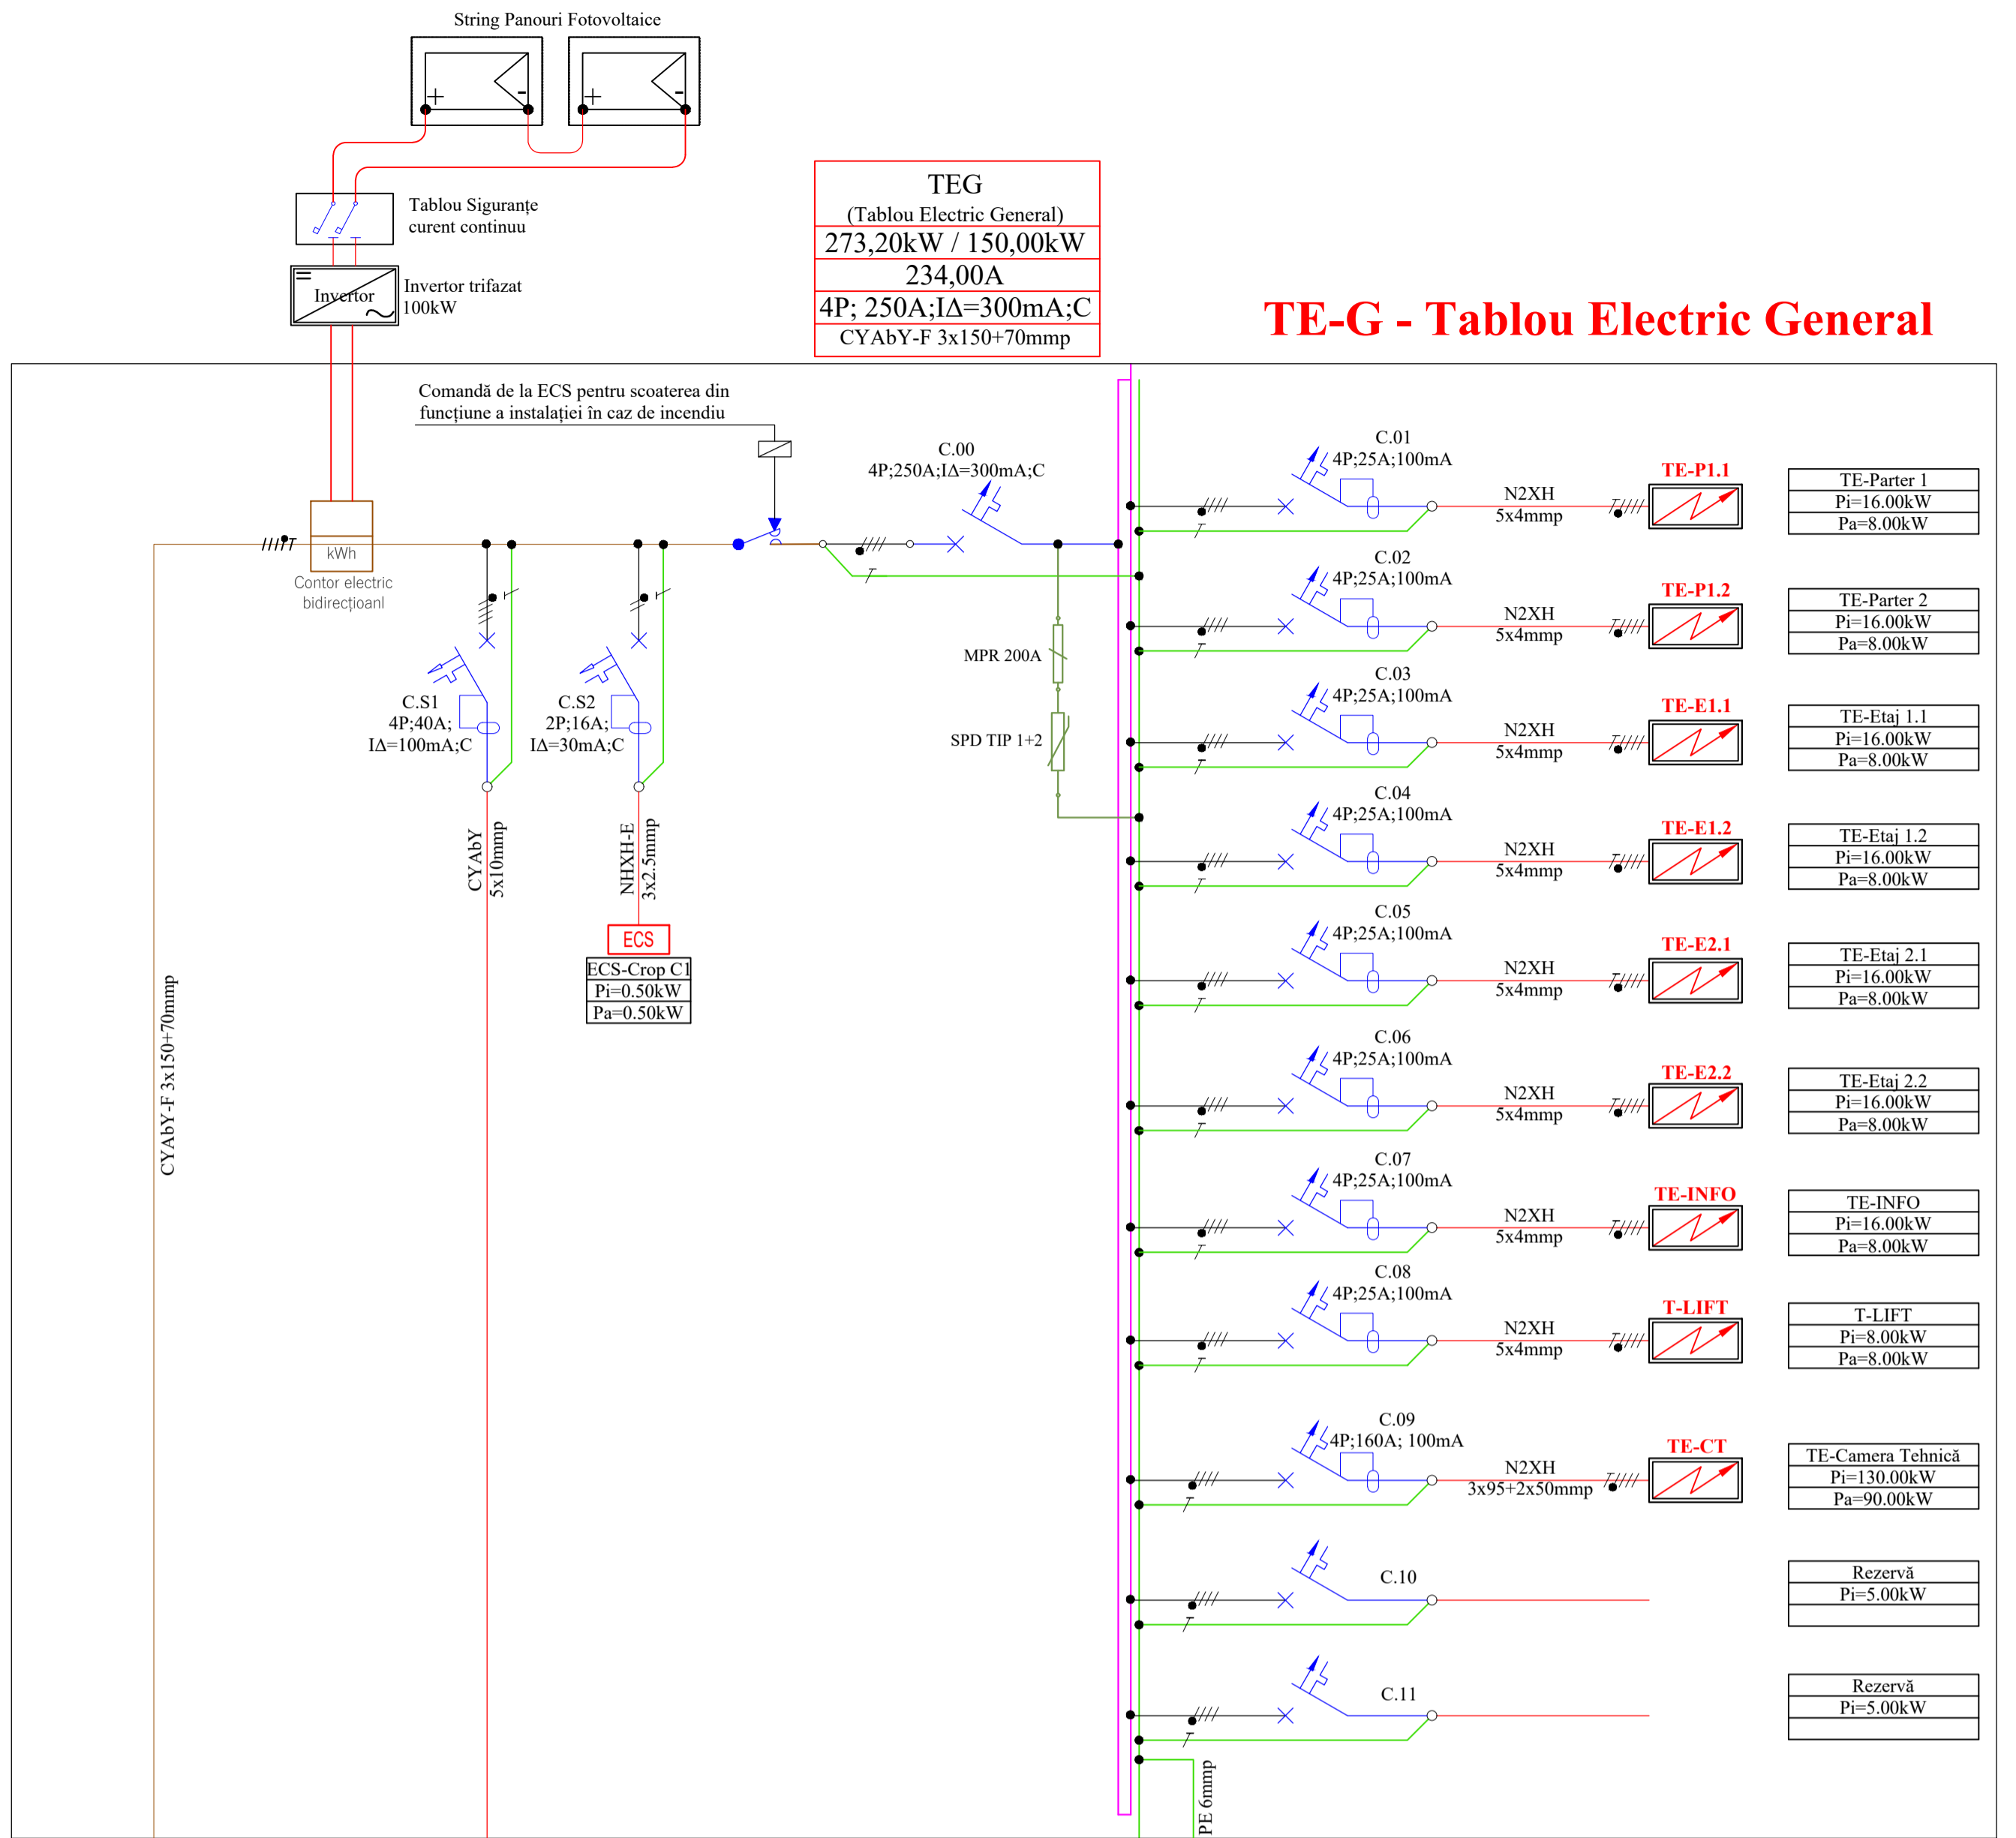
String Panouri Fotovoltaice

Tablou Siguranțe curent continuu

Invertor

Invertor trifazat 100kW

| TEG (Tablou Electric General) |
|---|
| 273,20kW / 150,00kW |
| 234,00A |
| 4P; 250A;IΔ=300mA;C |
| CYAbY-F 3x150+70mmp |

TE-G - Tablou Electric General

Comandă de la ECS pentru scoaterea din funcțiune a instalației în caz de incendiu

kWh
Contor electric bidirecțioanl

C.00
4P;250A;IΔ=300mA;C

C.S1
4P;40A;
IΔ=100mA;C

C.S2
2P;16A;
IΔ=30mA;C

CYAbY
5x10mmp

NHXH-E
3x2.5mmp

ECS

| ECS-Crop C1 |
|---|
| Pi=0.50kW |
| Pa=0.50kW |

MPR 200A

SPD TIP 1+2

CYAbY-F 3x150+70mmp

C.01
4P;25A;100mA
N2XH
5x4mmp
TE-P1.1

| TE-Parter 1 |
|---|
| Pi=16.00kW |
| Pa=8.00kW |

C.02
4P;25A;100mA
N2XH
5x4mmp
TE-P1.2

| TE-Parter 2 |
|---|
| Pi=16.00kW |
| Pa=8.00kW |

C.03
4P;25A;100mA
N2XH
5x4mmp
TE-E1.1

| TE-Etaj 1.1 |
|---|
| Pi=16.00kW |
| Pa=8.00kW |

C.04
4P;25A;100mA
N2XH
5x4mmp
TE-E1.2

| TE-Etaj 1.2 |
|---|
| Pi=16.00kW |
| Pa=8.00kW |

C.05
4P;25A;100mA
N2XH
5x4mmp
TE-E2.1

| TE-Etaj 2.1 |
|---|
| Pi=16.00kW |
| Pa=8.00kW |

C.06
4P;25A;100mA
N2XH
5x4mmp
TE-E2.2

| TE-Etaj 2.2 |
|---|
| Pi=16.00kW |
| Pa=8.00kW |

C.07
4P;25A;100mA
N2XH
5x4mmp
TE-INFO

| TE-INFO |
|---|
| Pi=16.00kW |
| Pa=8.00kW |

C.08
4P;25A;100mA
N2XH
5x4mmp
T-LIFT

| T-LIFT |
|---|
| Pi=8.00kW |
| Pa=8.00kW |

C.09
4P;160A; 100mA
N2XH
3x95+2x50mmp
TE-CT

| TE-Camera Tehnică |
|---|
| Pi=130.00kW |
| Pa=90.00kW |

C.10

| Rezervă |
|---|
| Pi=5.00kW |

C.11

| Rezervă |
|---|
| Pi=5.00kW |

PE 6mmp